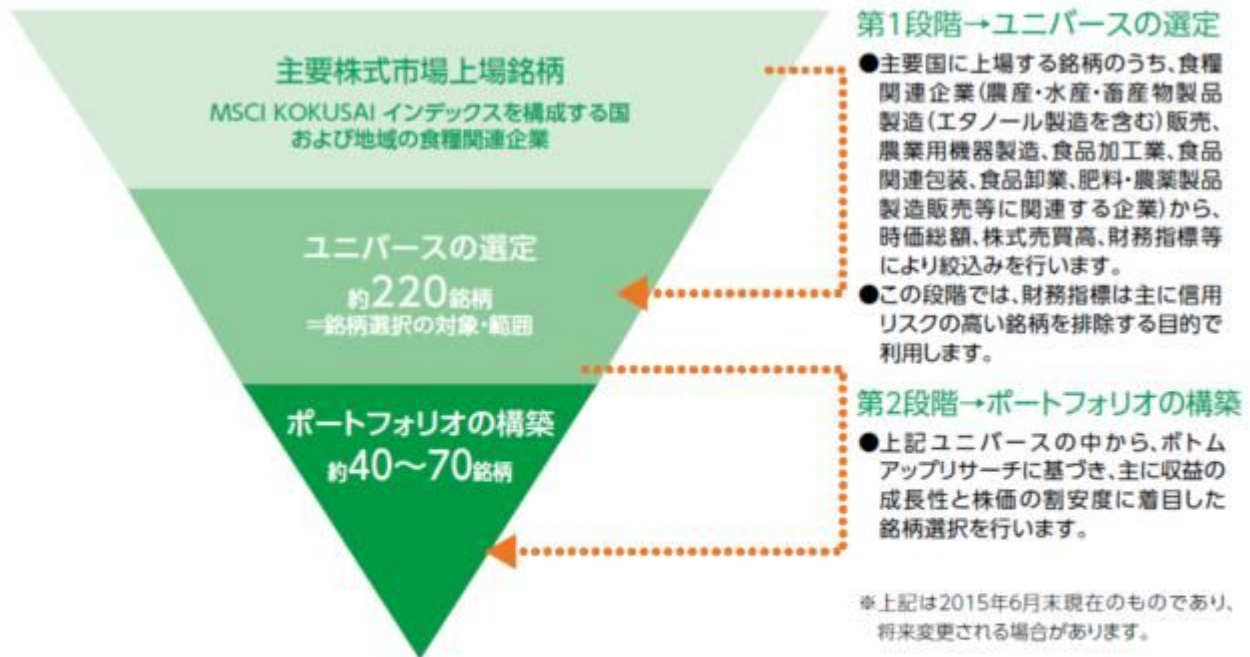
主要株式市場上場銘柄
MSCI KOKUSAI インデックスを構成する国および地域の食糧関連企業

ユニバースの選定
約220銘柄
=銘柄選択の対象・範囲

ポートフォリオの構築
約40〜70銘柄

第1段階→ユニバースの選定
●主要国に上場する銘柄のうち、食糧関連企業（農産・水産・畜産物製品製造（エタノール製造を含む）販売、農業用機器製造、食品加工業、食品関連包装、食品卸業、肥料・農業製品製造販売等に関連する企業）から、時価総額、株式売買高、財務指標等により絞込みを行います。
●この段階では、財務指標は主に信用リスクの高い銘柄を排除する目的で利用します。

第2段階→ポートフォリオの構築
●上記ユニバースの中から、ボトムアップリサーチに基づき、主に収益の成長性と株価の割安度に着目した銘柄選択を行います。

※上記は2015年6月末現在のものであり、将来変更される場合があります。